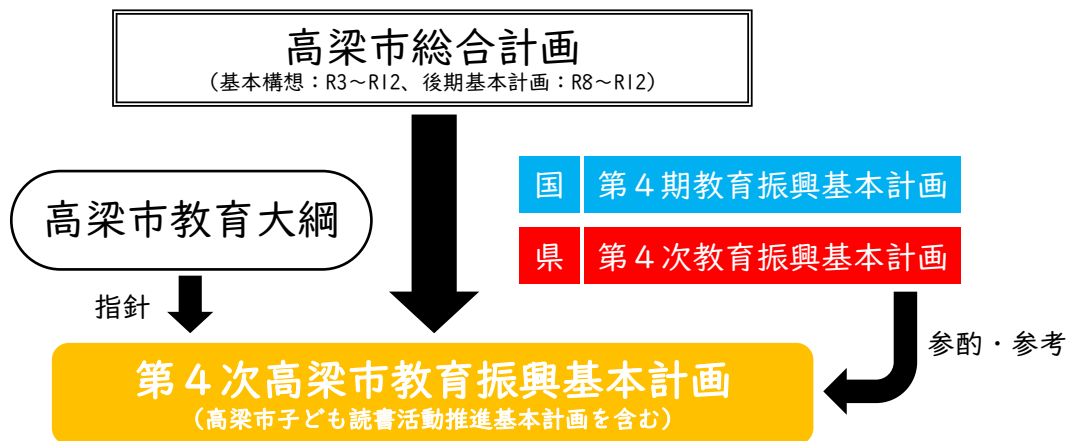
高梁市総合計画
（基本構想：R3～R12、後期基本計画：R8～R12）

国　第４期教育振興基本計画

高梁市教育大綱

県　第４次教育振興基本計画

指針

参酌・参考

第４次高梁市教育振興基本計画
（高梁市子ども読書活動推進基本計画を含む）